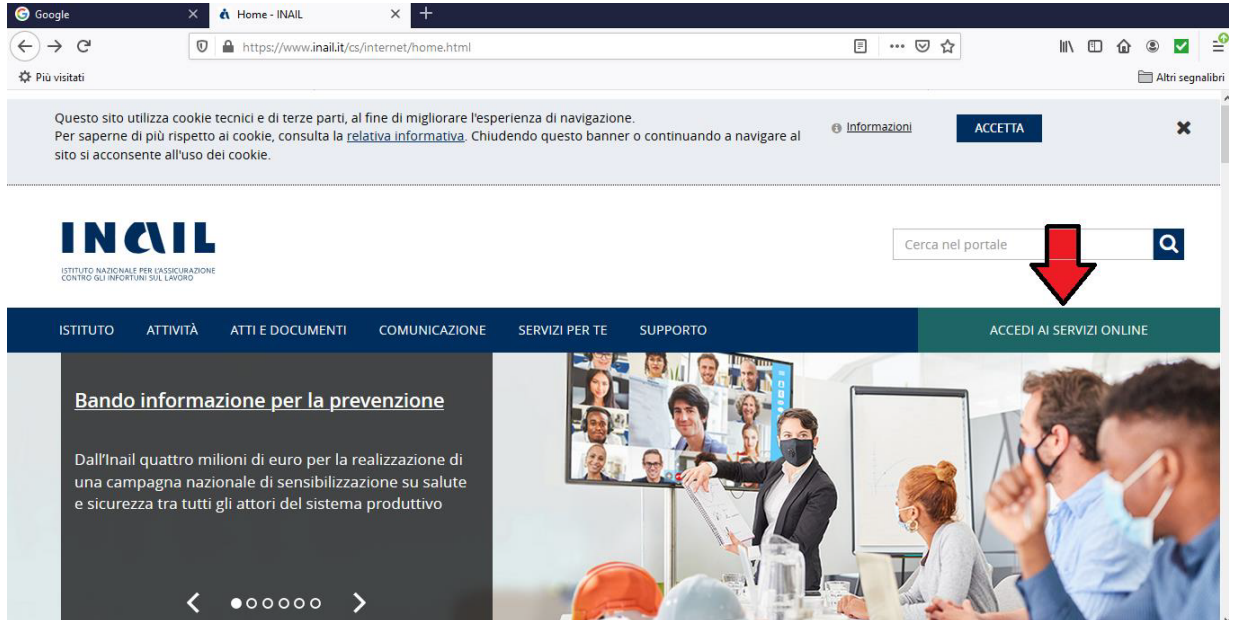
Google
Home - INAIL
https://www.inail.it/cs/internet/home.html
Più visitati
Altri segnalibri

Questo sito utilizza cookie tecnici e di terze parti, al fine di migliorare l'esperienza di navigazione. Per saperne di più rispetto ai cookie, consulta la relativa informativa. Chiudendo questo banner o continuando a navigare al sito si acconsente all'uso dei cookie.
Informazioni
ACCETTA

INAIL
ISTITUTO NAZIONALE PER L'ASSICURAZIONE CONTRO GLI INFORTUNI SUL LAVORO

Cerca nel portale

ISTITUTO
ATTIVITÀ
ATTI E DOCUMENTI
COMUNICAZIONE
SERVIZI PER TE
SUPPORTO
ACCEDI AI SERVIZI ONLINE

Bando informazione per la prevenzione

Dall'Inail quattro milioni di euro per la realizzazione di una campagna nazionale di sensibilizzazione su salute e sicurezza tra tutti gli attori del sistema produttivo